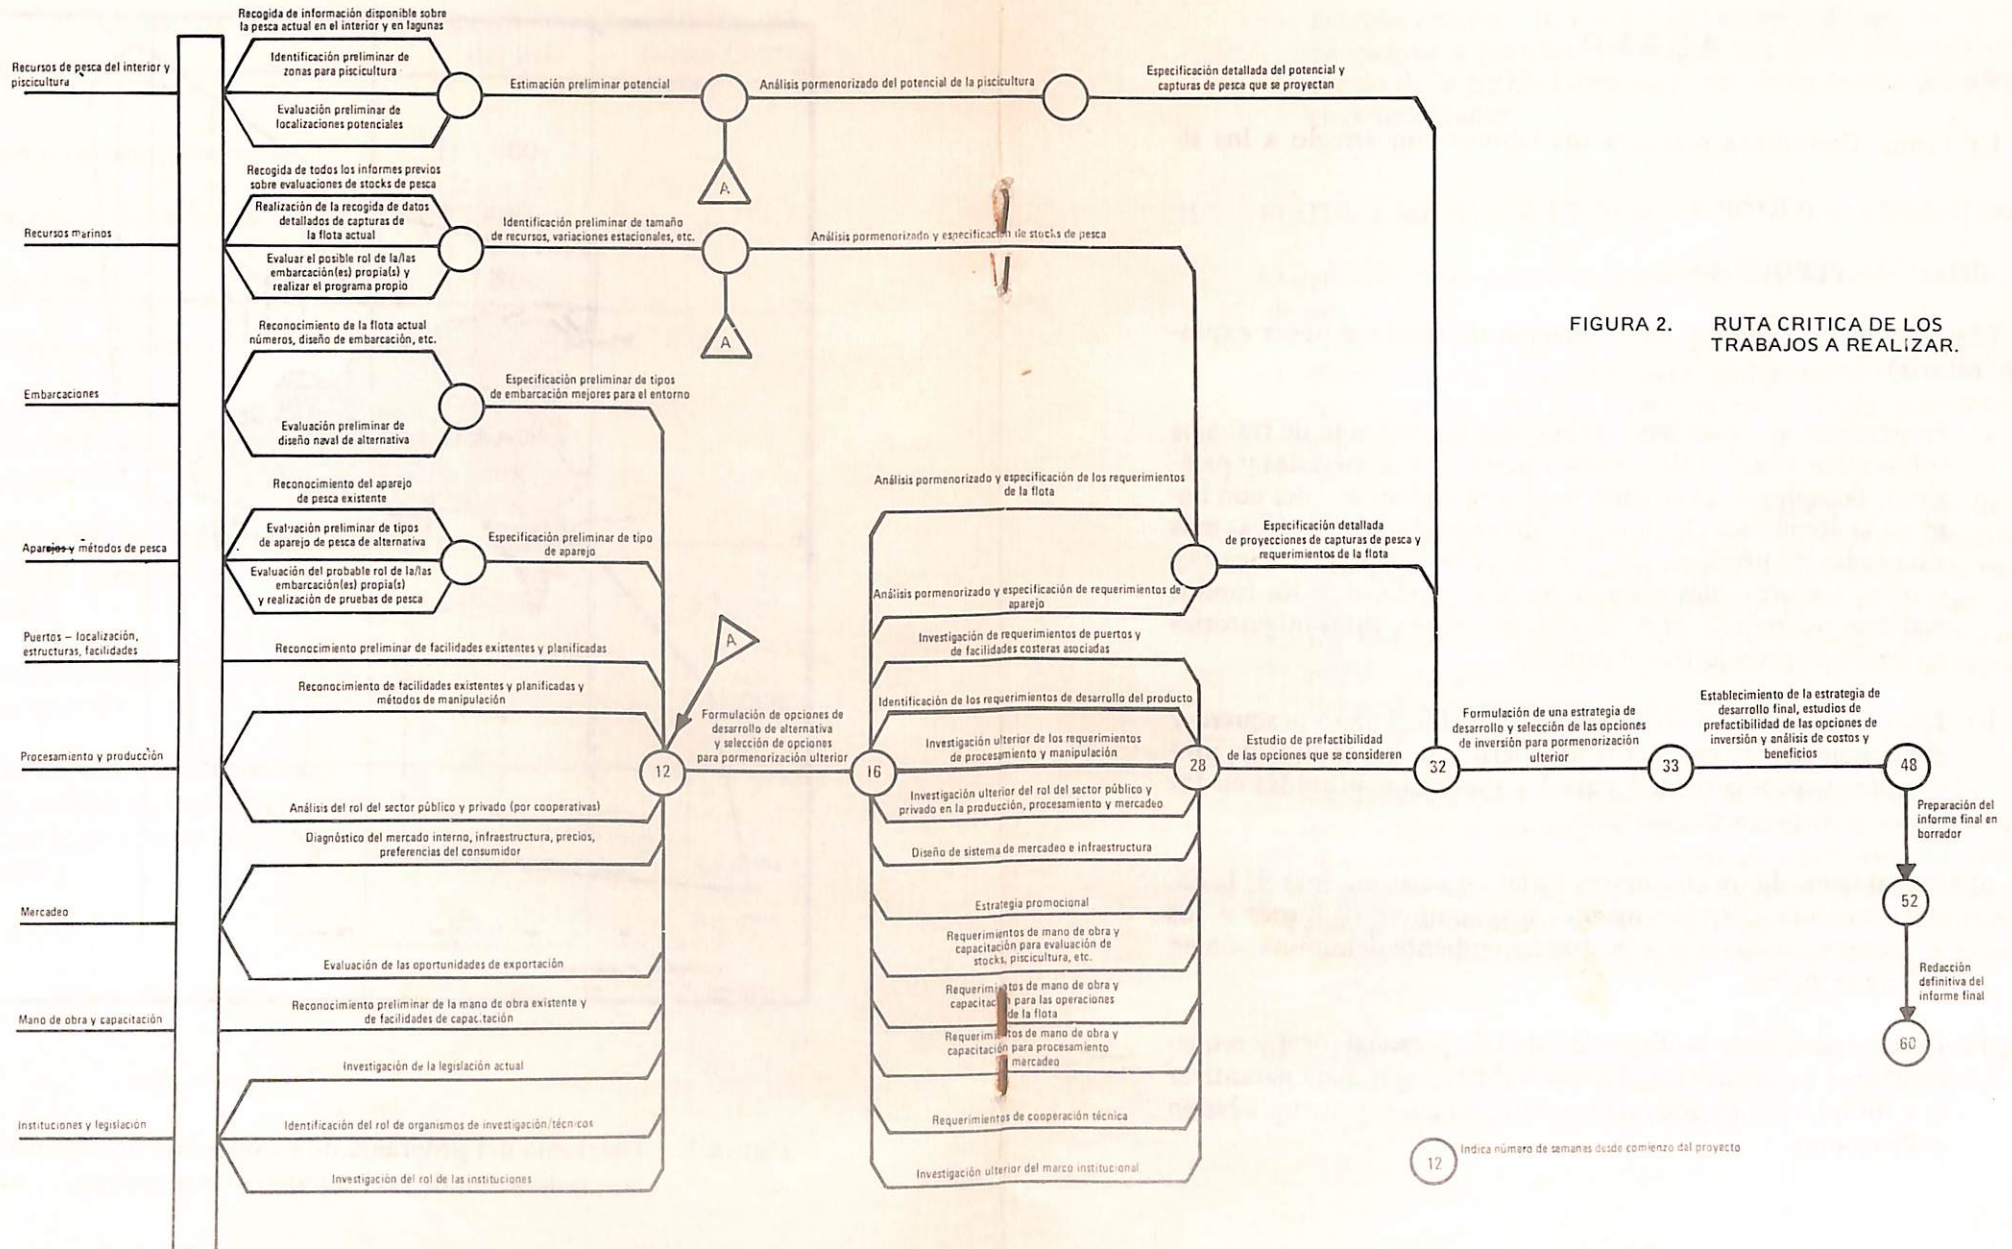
FIGURA 2. RUTA CRITICA DE LOS TRABAJOS A REALIZAR.

Recursos de pesca del interior y piscicultura

Recogida de información disponible sobre la pesca actual en el interior y en lagunas

Identificación preliminar de zonas para piscicultura

Evaluación preliminar de localizaciones potenciales

Estimación preliminar potencial

Análisis pormenorizado del potencial de la piscicultura

Especificación detallada del potencial y capturas de pesca que se proyectan

A

Recursos marinos

Recogida de todos los informes previos sobre evaluaciones de stocks de pesca

Realización de la recogida de datos detallados de capturas de la flota actual

Evaluar el posible rol de la/las embarcación(es) propia(s) y realizar el programa propio

Identificación preliminar de tamaño de recursos, variaciones estacionales, etc.

Análisis pormenorizado y especificación de stocks de pesca

A

Embarcaciones

Reconocimiento de la flota actual números, diseño de embarcación, etc.

Evaluación preliminar de diseño naval de alternativa

Especificación preliminar de tipos de embarcación mejores para el entorno

Aparejos y métodos de pesca

Reconocimiento del aparejo de pesca existente

Evaluación preliminar de tipos de aparejo de pesca de alternativa

Evaluación del probable rol de la/las embarcación(es) propia(s) y realización de pruebas de pesca

Especificación preliminar de tipo de aparejo

Puertos – localización, estructuras, facilidades

Reconocimiento preliminar de facilidades existentes y planificadas

A

Procesamiento y producción

Reconocimiento de facilidades existentes y planificadas y métodos de manipulación

Análisis del rol del sector público y privado (por cooperativas)

Mercadeo

Diagnóstico del mercado interno, infraestructura, precios, preferencias del consumidor

Evaluación de las oportunidades de exportación

Mano de obra y capacitación

Reconocimiento preliminar de la mano de obra existente y de facilidades de capacitación

Instituciones y legislación

Investigación de la legislación actual

Identificación del rol de organismos de investigación/técnicos

Investigación del rol de las instituciones

Formulación de opciones de desarrollo de alternativa y selección de opciones para pormenorización ulterior

12

16

Análisis pormenorizado y especificación de los requerimientos de la flota

Análisis pormenorizado y especificación de requerimientos de aparejo

Investigación de requerimientos de puertos y de facilidades costeras asociadas

Identificación de los requerimientos de desarrollo del producto

Investigación ulterior de los requerimientos de procesamiento y manipulación

Investigación ulterior del rol del sector público y privado en la producción, procesamiento y mercadeo

Diseño de sistema de mercadeo e infraestructura

Estrategia promocional

Requerimientos de mano de obra y capacitación para evaluación de stocks, piscicultura, etc.

Requerimientos de mano de obra y capacitación para las operaciones de la flota

Requerimientos de mano de obra y capacitación para procesamiento mercadeo

Requerimientos de cooperación técnica

Investigación ulterior del marco institucional

Especificación detallada de proyecciones de capturas de pesca y requerimientos de la flota

28

Estudio de prefactibilidad de las opciones que se consideren

32

Formulación de una estrategia de desarrollo y selección de las opciones de inversión para pormenorización ulterior

33

Establecimiento de la estrategia de desarrollo final, estudios de prefactibilidad de las opciones de inversión y análisis de costos y beneficios

48

Preparación del informe final en borrador

52

Redacción definitiva del informe final

60

12 Indica número de semanas desde comienzo del proyecto